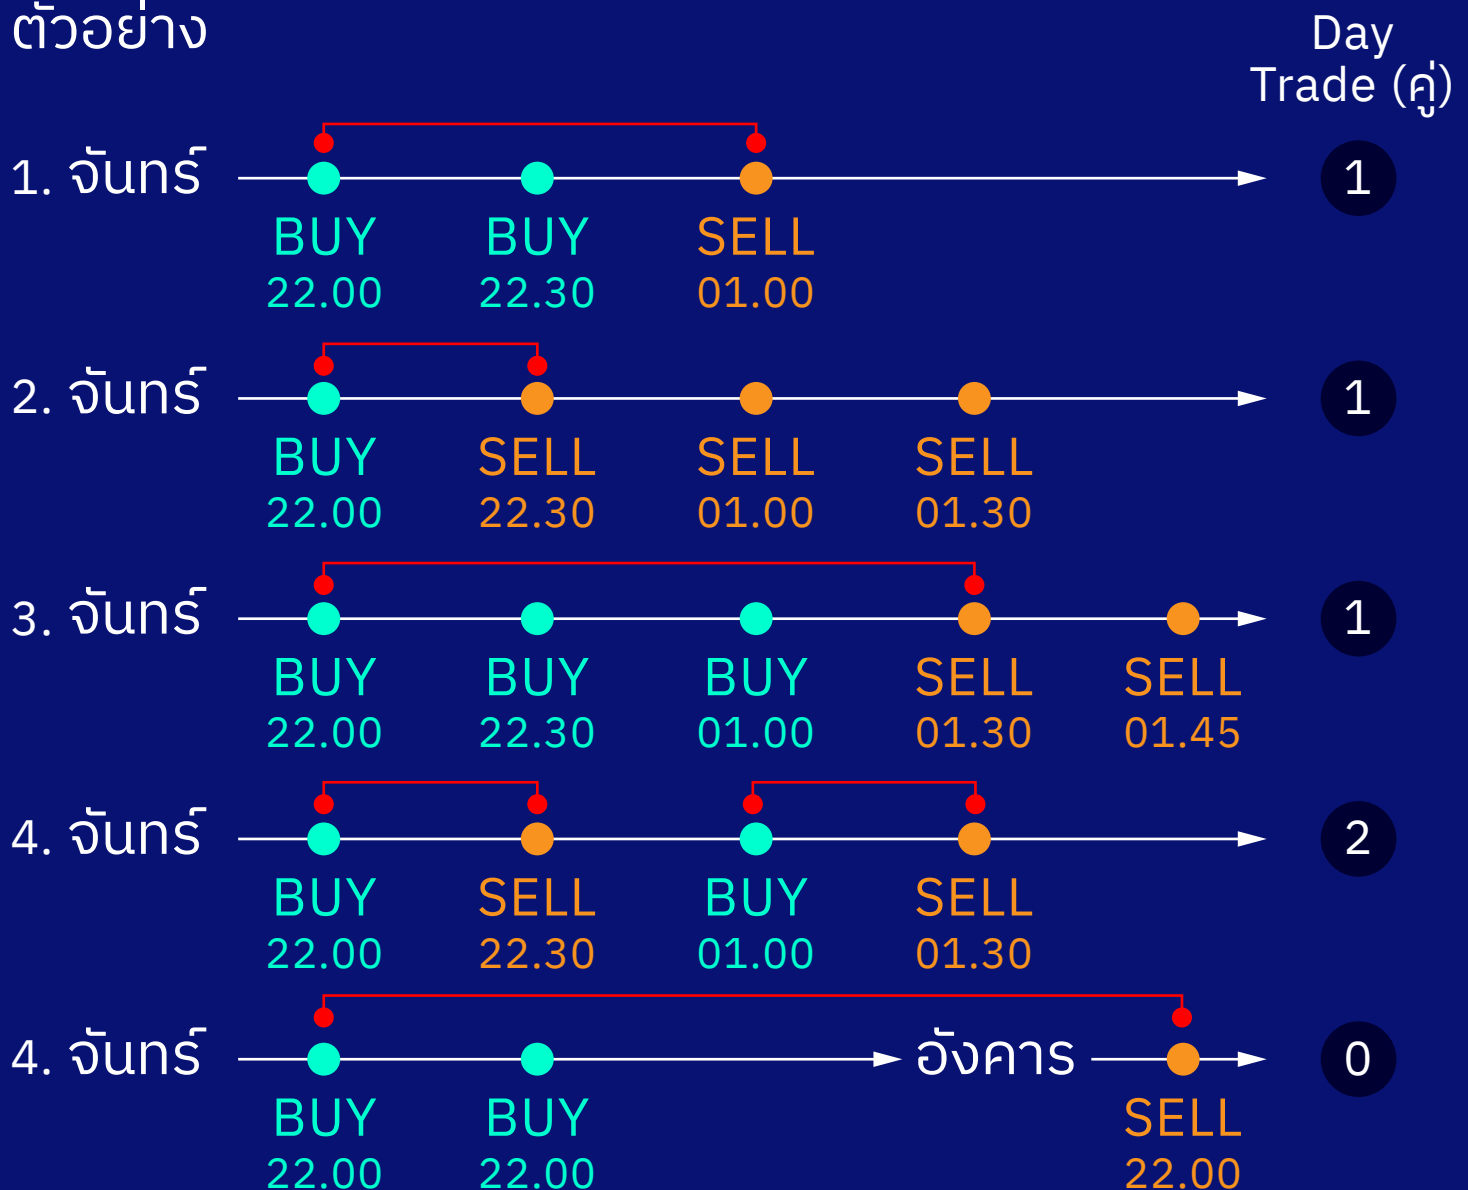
ตัวอย่าง

Day Trade (คู่)

1. จันทร์
BUY 22.00
BUY 22.30
SELL 01.00
1

2. จันทร์
BUY 22.00
SELL 22.30
SELL 01.00
SELL 01.30
1

3. จันทร์
BUY 22.00
BUY 22.30
BUY 01.00
SELL 01.30
SELL 01.45
1

4. จันทร์
BUY 22.00
SELL 22.30
BUY 01.00
SELL 01.30
2

4. จันทร์
BUY 22.00
BUY 22.00
อังคาร
SELL 22.00
0